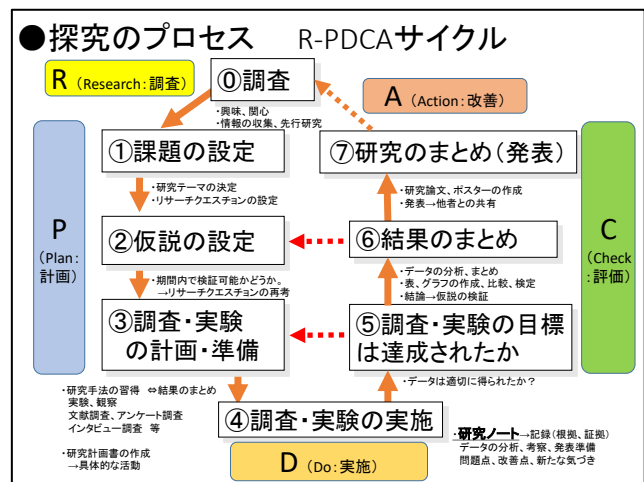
●探究のプロセス　R-PDCAサイクル

R（Research：調査）

⓪調査

・興味、関心
・情報の収集、先行研究

A（Action：改善）

P（Plan：計画）

①課題の設定

・研究テーマの決定
・リサーチクエスチョンの設定

⑦研究のまとめ（発表）

・研究論文、ポスターの作成
・発表→他者との共有

C（Check：評価）

②仮説の設定

・期間内で検証可能かどうか。
→リサーチクエスチョンの再考

⑥結果のまとめ

・データの分析、まとめ
・表、グラフの作成、比較、検定
・結論→仮説の検証

③調査・実験の計画・準備

⑤調査・実験の目標は達成されたか

・研究手法の習得　⇔結果のまとめ
実験、観察
文献調査、アンケート調査
インタビュー調査　等

・研究計画書の作成
→具体的な活動

・データは適切に得られたか？

④調査・実験の実施

・研究ノート→記録（根拠、証拠）
データの分析、考察、発表準備
問題点、改善点、新たな気づき

D（Do：実施）